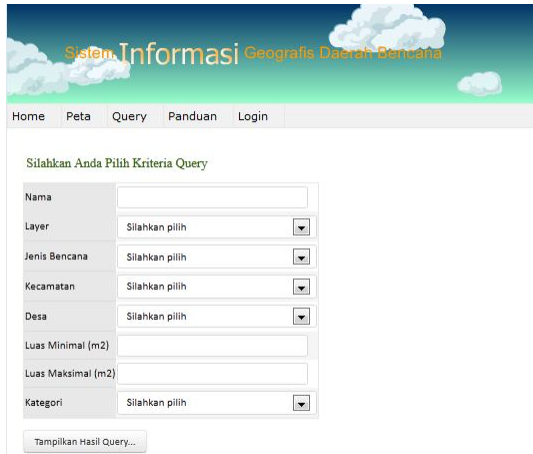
Sistem Informasi Geografis Daerah Bencana

Home Peta Query Panduan Login

Silahkan Anda Pilih Kriteria Query

| | |
|---|---|
| Nama | |
| Layer | Silahkan pilih |
| Jenis Bencana | Silahkan pilih |
| Kecamatan | Silahkan pilih |
| Desa | Silahkan pilih |
| Luas Minimal (m2) | |
| Luas Maksimal (m2) | |
| Kategori | Silahkan pilih |

Tampilkan Hasil Query...